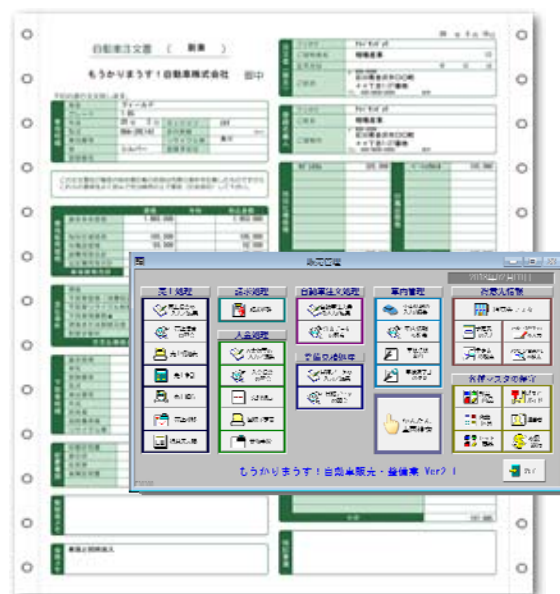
自動車注文書 （ 副本 ）

もうかりまうす！自動車株式会社 御中

メニュー

売上処理

見積処理

自動車注文処理

車両管理

お客様情報

入金処理

業販処理

各種マスタの保守

もうかりまうす！自動車販売・整備業 Ver2.1

閉じる